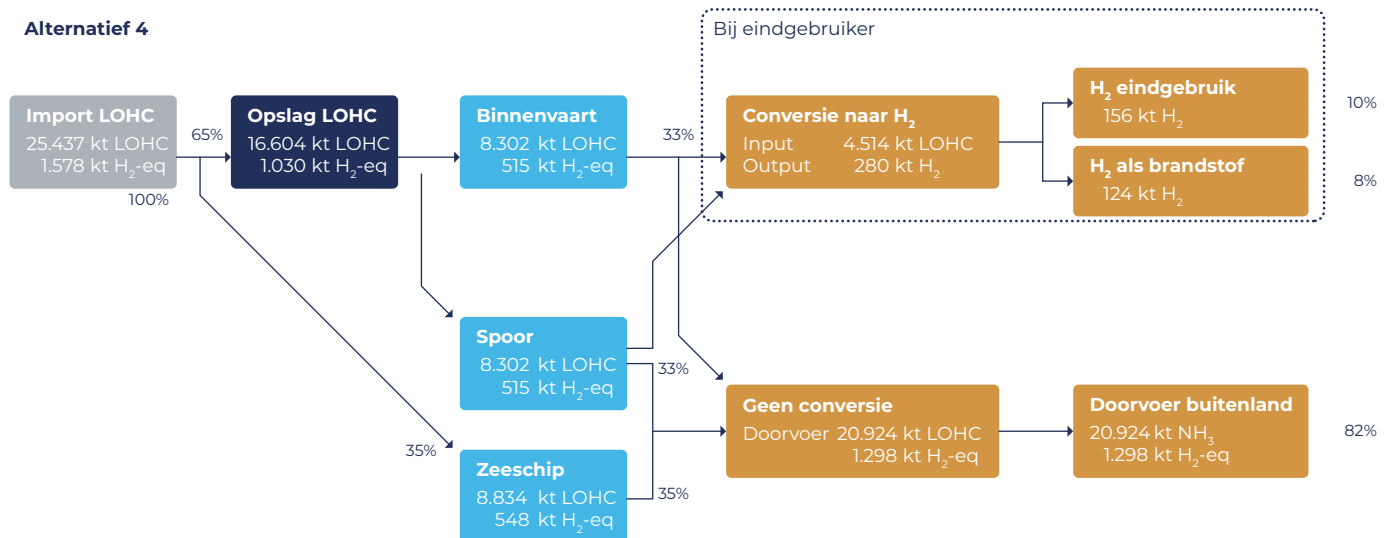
Alternatief 4

Bij eindgebruiker

Import LOHC
25.437 kt LOHC
1.578 kt $H_2$-eq

65%

100%

Opslag LOHC
16.604 kt LOHC
1.030 kt $H_2$-eq

Binnenvaart
8.302 kt LOHC
515 kt $H_2$-eq

33%

Conversie naar $H_2$
Input 4.514 kt LOHC
Output 280 kt $H_2$

$H_2$ eindgebruik
156 kt $H_2$

10%

$H_2$ als brandstof
124 kt $H_2$

8%

Spoor
8.302 kt LOHC
515 kt $H_2$-eq

33%

35%

Zeeschip
8.834 kt LOHC
548 kt $H_2$-eq

35%

Geen conversie
Doorvoer 20.924 kt LOHC
1.298 kt $H_2$-eq

Doorvoer buitenland
20.924 kt $NH_3$
1.298 kt $H_2$-eq

82%